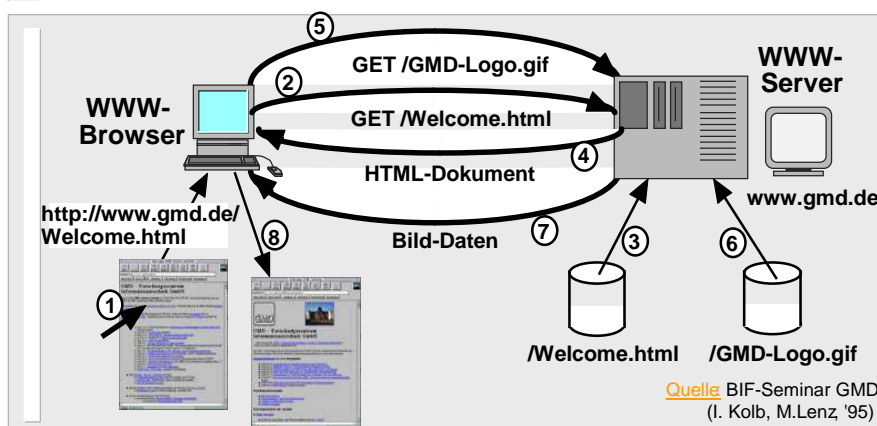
5

GET /GMD-Logo.gif

WWW-Server

2

WWW-Browser

GET /Welcome.html

4

HTML-Dokument

www.gmd.de

http://www.gmd.de/Welcome.html

8

Bild-Daten

7

3

6

1

/Welcome.html

/GMD-Logo.gif

Quelle BIF-Seminar GMD (I. Kolb, M.Lenz, '95)